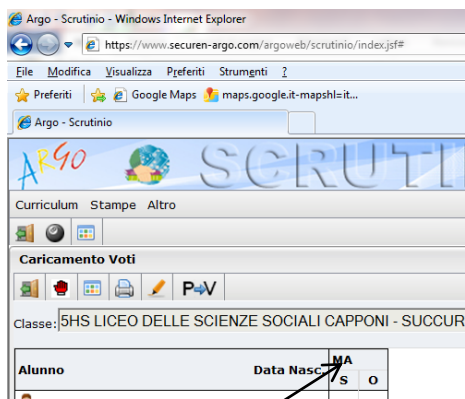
Argo - Scrutinio - Windows Internet Explorer

https://www.securen-argo.com/argoweb/scrutinio/index.jsf#

File Modifica Visualizza Preferiti Strumenti ?

Preferiti Google Maps maps.google.it-mapshl=it...

Argo - Scrutinio

ARGO SCRUTI

Curriculum Stampe Altro

Caricamento Voti

P→V

Classe: 5HS LICEO DELLE SCIENZE SOCIALI CAPPONI - SUCCUR

| Alunno | Data Nasc | MA S | O |
|---|---|---|---|